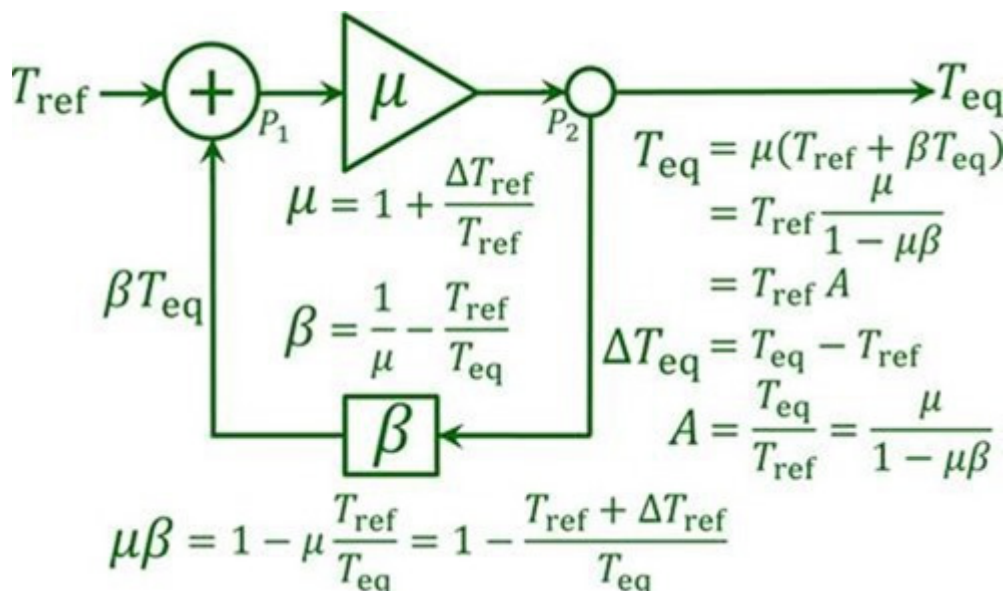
$T_{\text{ref}}$

$+$

$P_1$

$\mu$

$P_2$

$T_{\text{eq}}$

$T_{\text{eq}} = \mu(T_{\text{ref}} + \beta T_{\text{eq}})$
$= T_{\text{ref}} \frac{\mu}{1 - \mu\beta}$
$= T_{\text{ref}} A$

$\mu = 1 + \frac{\Delta T_{\text{ref}}}{T_{\text{ref}}}$

$\beta T_{\text{eq}}$

$\beta = \frac{1}{\mu} - \frac{T_{\text{ref}}}{T_{\text{eq}}}$

$\Delta T_{\text{eq}} = T_{\text{eq}} - T_{\text{ref}}$

$\beta$

$A = \frac{T_{\text{eq}}}{T_{\text{ref}}} = \frac{\mu}{1 - \mu\beta}$

$\mu\beta = 1 - \mu \frac{T_{\text{ref}}}{T_{\text{eq}}} = 1 - \frac{T_{\text{ref}} + \Delta T_{\text{ref}}}{T_{\text{eq}}}$